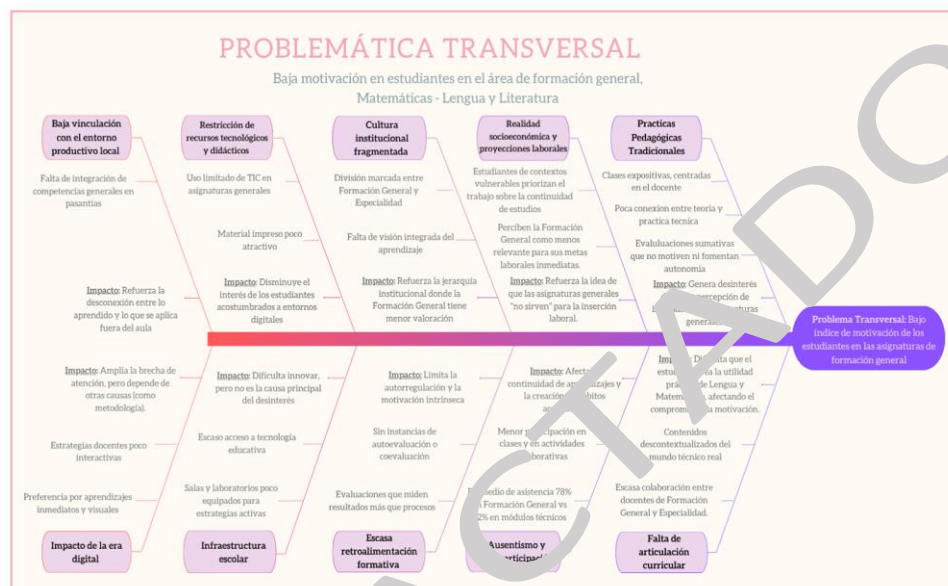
PROBLEMÁTICA TRANSVERSAL

Baja motivación en estudiantes en el área de formación general, Matemáticas - Lengua y Literatura

Baja vinculación con el entorno productivo local

Falta de integración de competencias generales en pasantías

Impacto: Refuerza la desconexión entre lo aprendido y lo que se aplica fuera del aula

Restricción de recursos tecnológicos y didácticos

Uso limitado de TIC en asignaturas generales

Material impreso poco atractivo

Impacto: Disminuye el interés de los estudiantes acostumbrados a entornos digitales

Cultura institucional fragmentada

División marcada entre Formación General y Especialidad

Falta de visión integrada del aprendizaje

Impacto: Refuerza la jerarquía institucional donde la Formación General tiene menor valoración

Realidad socioeconómica y proyecciones laborales

Estudiantes de contextos vulnerables priorizan el trabajo sobre la continuidad de estudios

Perciben la Formación General como menos relevante para sus metas laborales inmediatas.

Impacto: Refuerza la idea de que las asignaturas generales "no sirven" para la inserción laboral.

Practicas Pedagógicas Tradicionales

Clases expositivas, centradas en el docente

Poca conexion entre teoria y practica tecnica

Evaluluaciones sumativas que no motiven ni fomentan autonomia

Impacto: Genera desinterés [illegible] percepción de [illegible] aturas generales

Problema Transversal: Bajo índice de motivación de los estudiantes en las asignaturas de formación general

Impacto: Amplía la brecha de atención, pero depende de otras causas (como metodología).

Estrategias docentes poco interactivas

Preferencia por aprendizajes inmediatos y visuales

Impacto de la era digital

Impacto: Dificulta innovar, pero no es la causa principal del desinterés

Escaso acceso a tecnología educativa

Salas y laboratorios poco equipados para estrategias activas

Infraestructura escolar

Impacto: Limita la autorregulación y la motivación intrínseca

Sin instancias de autoevaluación o coevaluación

Evaluaciones que miden resultados más que procesos

Escasa retroalimentación formativa

Impacto: Afect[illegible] continuidad de a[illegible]zajes y la creación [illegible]bitos a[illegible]

Menor p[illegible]cipación en clases y en actividades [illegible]borativas

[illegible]medio de asistencia 78% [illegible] Formación General vs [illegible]2% en módulos técnicos

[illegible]usentismo y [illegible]rticipac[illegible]

Imp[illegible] Di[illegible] que el estu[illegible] la utilidad pr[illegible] de Lengua y Matem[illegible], afectando el comprom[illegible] motivación.

Contenidos descontextualizados del mundo técnico real

Escasa colaboración entre docentes de Formación General y Especialidad.

Falta de articulación curricular